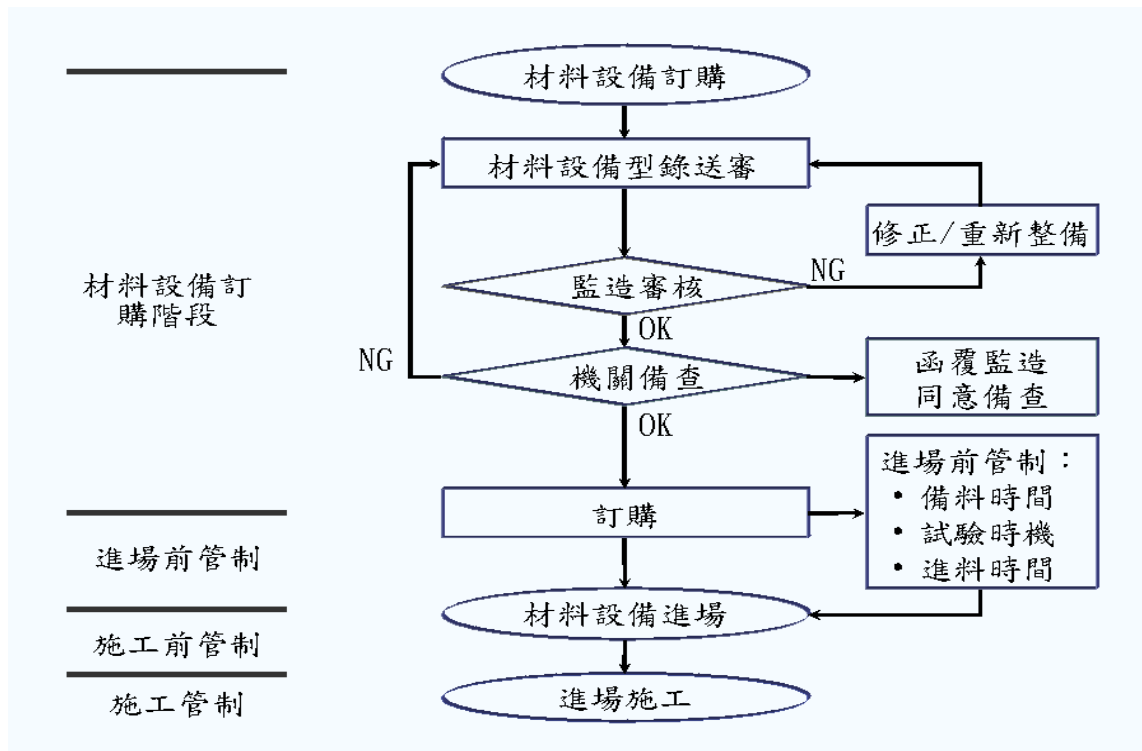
材料設備訂購

材料設備型錄送審

修正/重新整備

NG

監造審核

OK

材料設備訂購階段

NG

機關備查

函覆監造同意備查

OK

進場前管制：
• 備料時間
• 試驗時機
• 進料時間

訂購

進場前管制

材料設備進場

施工前管制

施工管制

進場施工